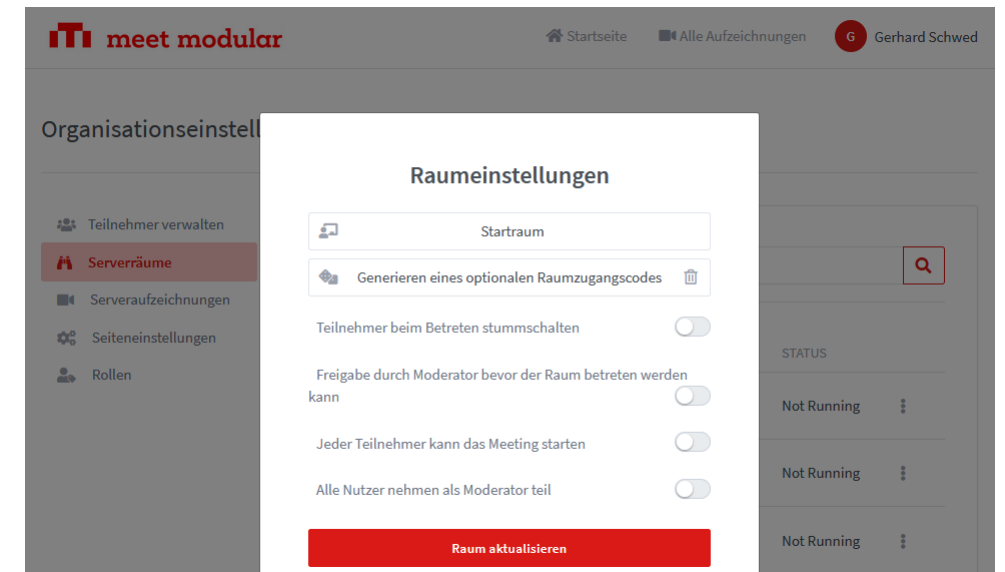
meet modular

Startseite

Alle Aufzeichnungen

G Gerhard Schwed

Organisationseinstell

Teilnehmer verwalten

Serverräume

Serveraufzeichnungen

Seiteneinstellungen

Rollen

STATUS

Not Running

Not Running

Not Running

Raumeinstellungen

Startraum

Generieren eines optionalen Raumzugangscodes

Teilnehmer beim Betreten stummschalten

Freigabe durch Moderator bevor der Raum betreten werden kann

Jeder Teilnehmer kann das Meeting starten

Alle Nutzer nehmen als Moderator teil

Raum aktualisieren